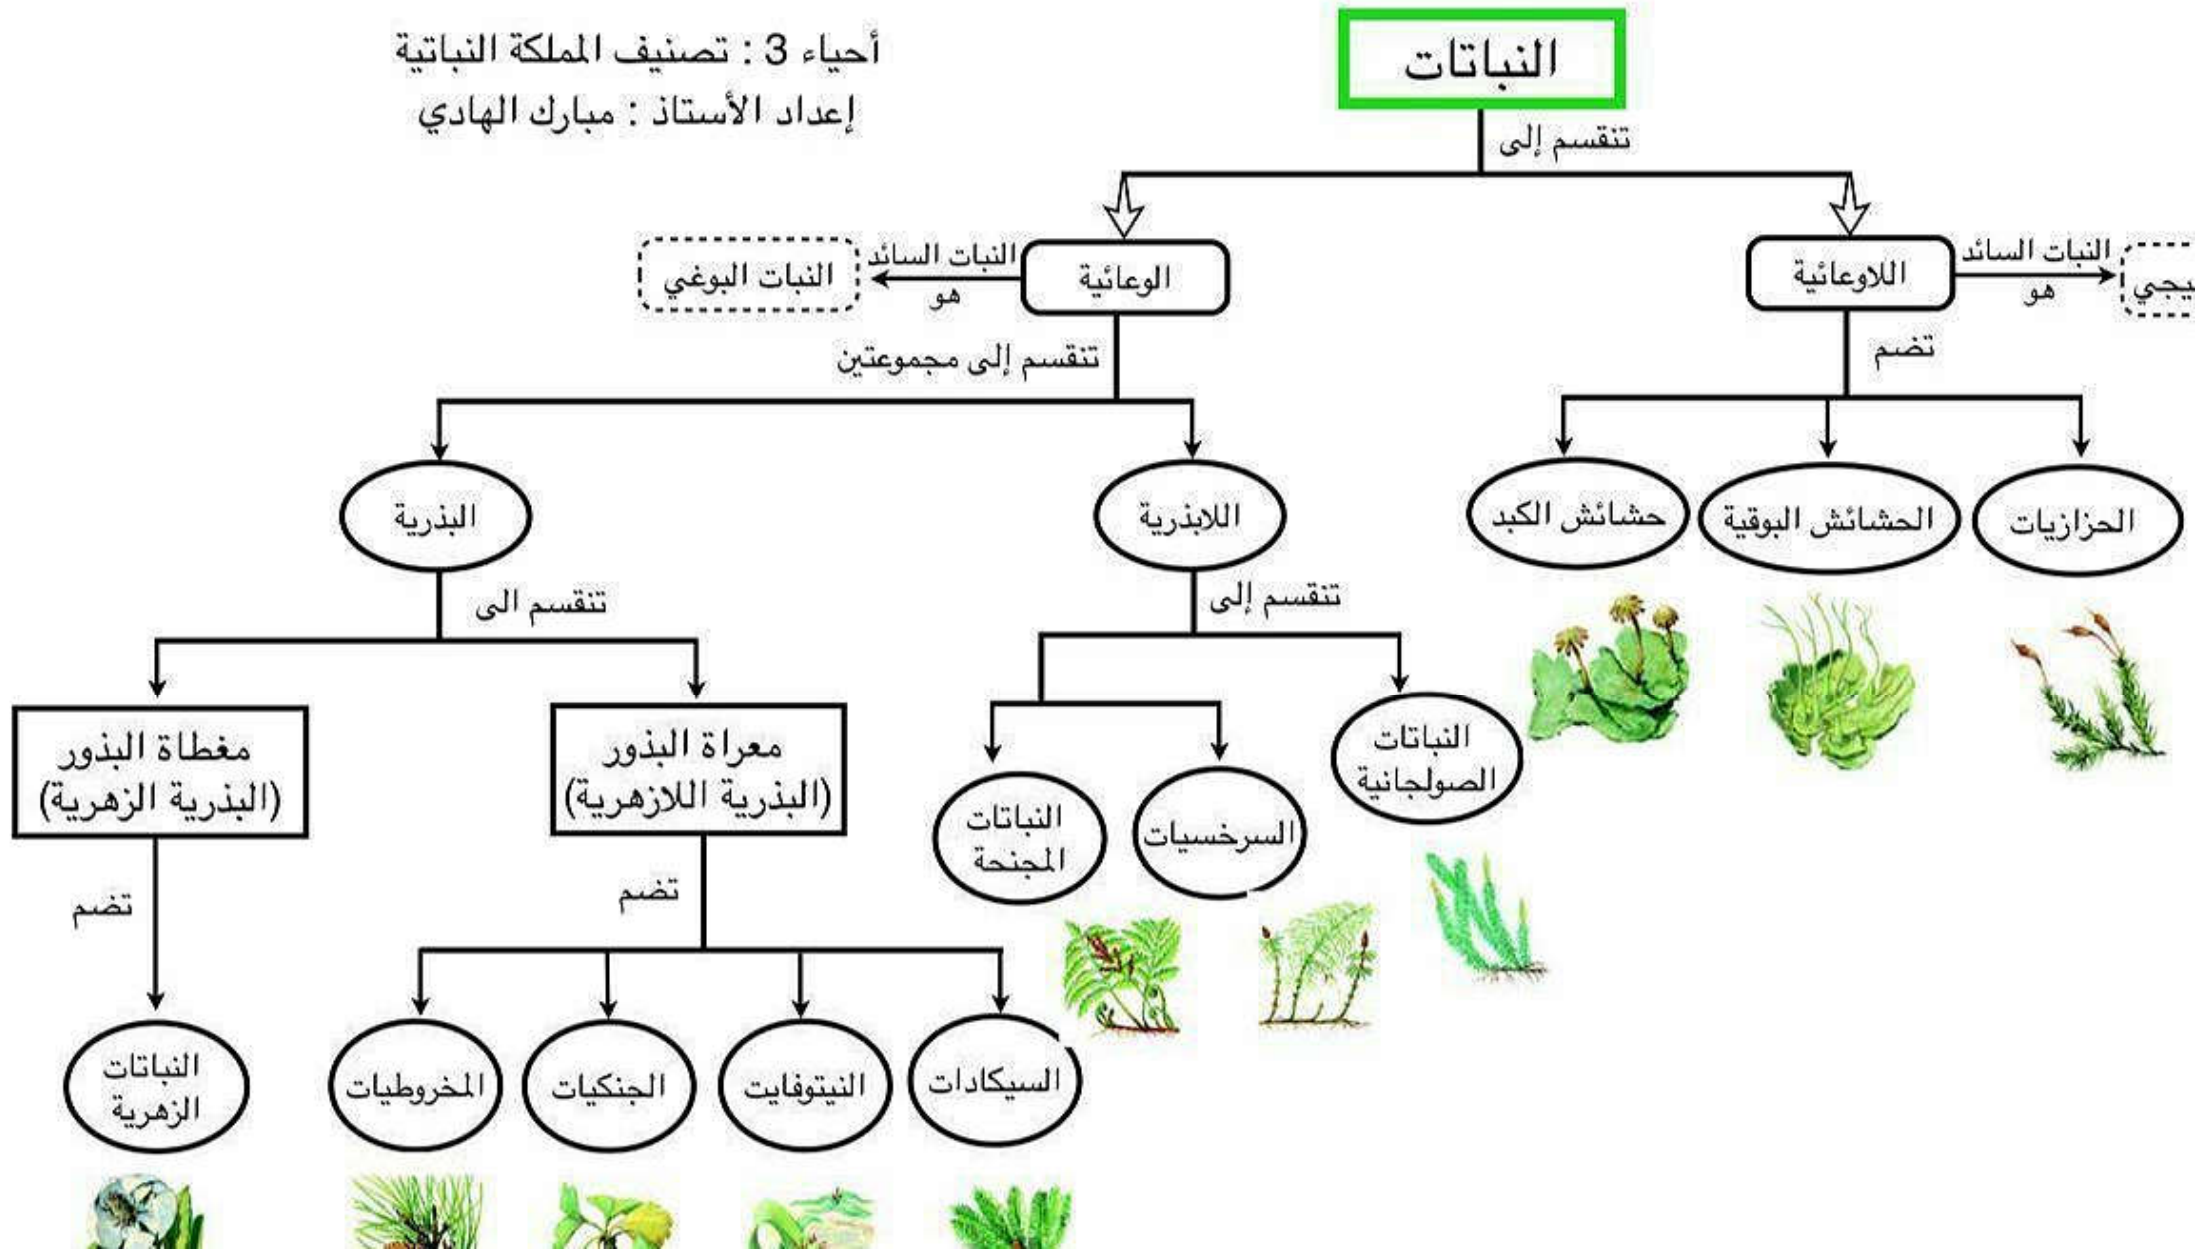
أحياء 3 : تصنيف المملكة النباتية
إعداد الأستاذ : مبارك الهادي

النباتات

تنقسم إلى

الوعائية
النبات السائد هو
النبات البوغي

اللاوعائية
النبات السائد هو
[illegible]يجي

تضم

حشائش الكبد
الحشائش البوقية
الحزازيات

تنقسم إلى مجموعتين

البذرية
اللابذرية

تنقسم الى

تنقسم إلى

مغطاة البذور (البذرية الزهرية)
معراة البذور (البذرية اللازهرية)

النباتات الصولجانية
السرخسيات
النباتات المجنحة

تضم

تضم

النباتات الزهرية

المخروطيات
الجنكيات
النيتوفايت
السيكادات